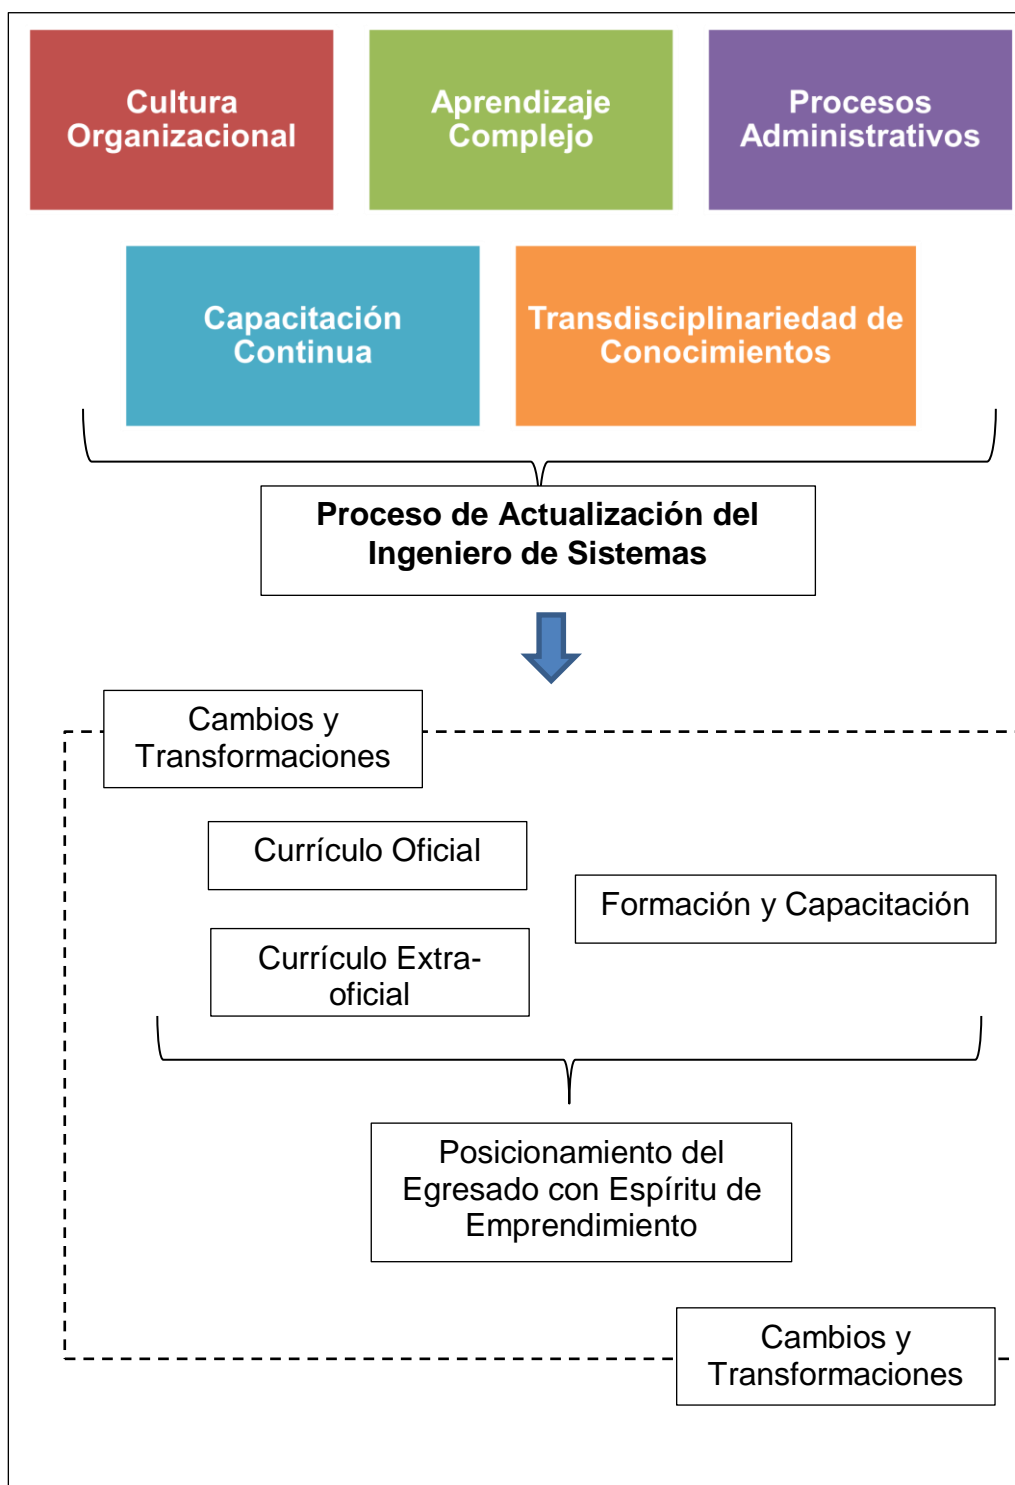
Cultura Organizacional

Aprendizaje Complejo

Procesos Administrativos

Capacitación Continua

Transdisciplinariedad de Conocimientos

Proceso de Actualización del Ingeniero de Sistemas

Cambios y Transformaciones

Currículo Oficial

Formación y Capacitación

Currículo Extra-oficial

Posicionamiento del Egresado con Espíritu de Emprendimiento

Cambios y Transformaciones